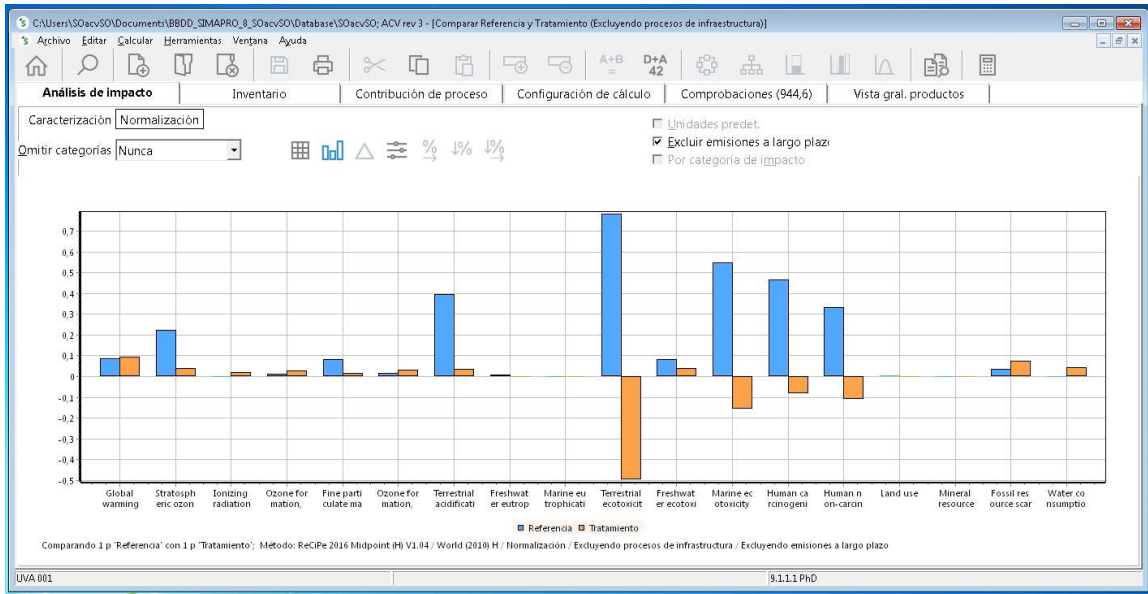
C:\Users\SOacvSO\Documents\BBDD_SIMAPRO_8_SOacvSO\Database\SOacvSO; ACV rev 3 - [Comparar Referencia y Tratamiento (Excluyendo procesos de infraestructura)]

Archivo Editar Calcular Herramientas Ventana Ayuda

Análisis de impacto | Inventario | Contribución de proceso | Configuración de cálculo | Comprobaciones (944,6) | Vista gral. productos

Caracterización Normalización

Omitir categorías Nunca

Unidades predet.
Excluir emisiones a largo plazo
Por categoría de impacto

0,7
0,6
0,5
0,4
0,3
0,2
0,1
0
-0,1
-0,2
-0,3
-0,4
-0,5

Global warming | Stratospheric ozon | Ionizing radiation | Ozone formation, | Fine particulate ma | Ozone formation, | Terrestrial acidificati | Freshwater eutrop | Marine eutrophicati | Terrestrial ecotoxicit | Freshwater ecotoxi | Marine ecotoxicity | Human carcinogeni | Human non-carcin | Land use | Mineral resource | Fossil resource scar | Water consumptio

Referencia Tratamiento

Comparando 1 p 'Referencia' con 1 p 'Tratamiento'; Método: ReCiPe 2016 Midpoint (H) V1.04 / World (2010) H / Normalización / Excluyendo procesos de infraestructura / Excluyendo emisiones a largo plazo

UVA 001 | 9.1.1.1 PhD